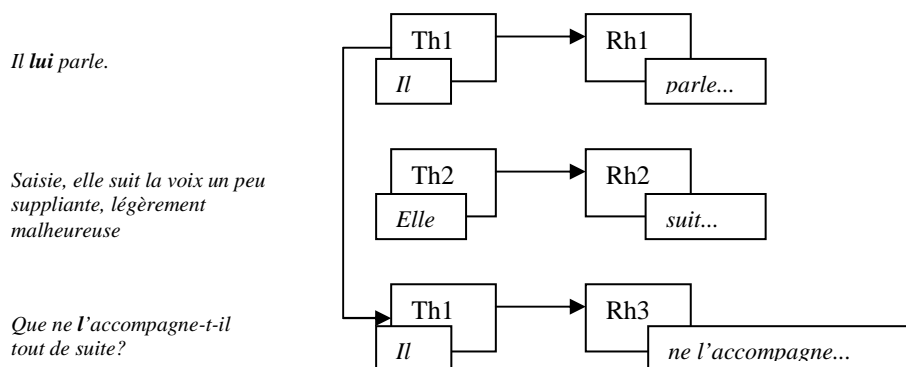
Il **lui** parle.

Saisie, elle suit la voix un peu suppliante, légèrement malheureuse

Que ne **l**'accompagne-t-il tout de suite?

Th1
Il

Rh1
parle...

Th2
Elle

Rh2
suit...

Th1
Il

Rh3
ne l'accompagne...